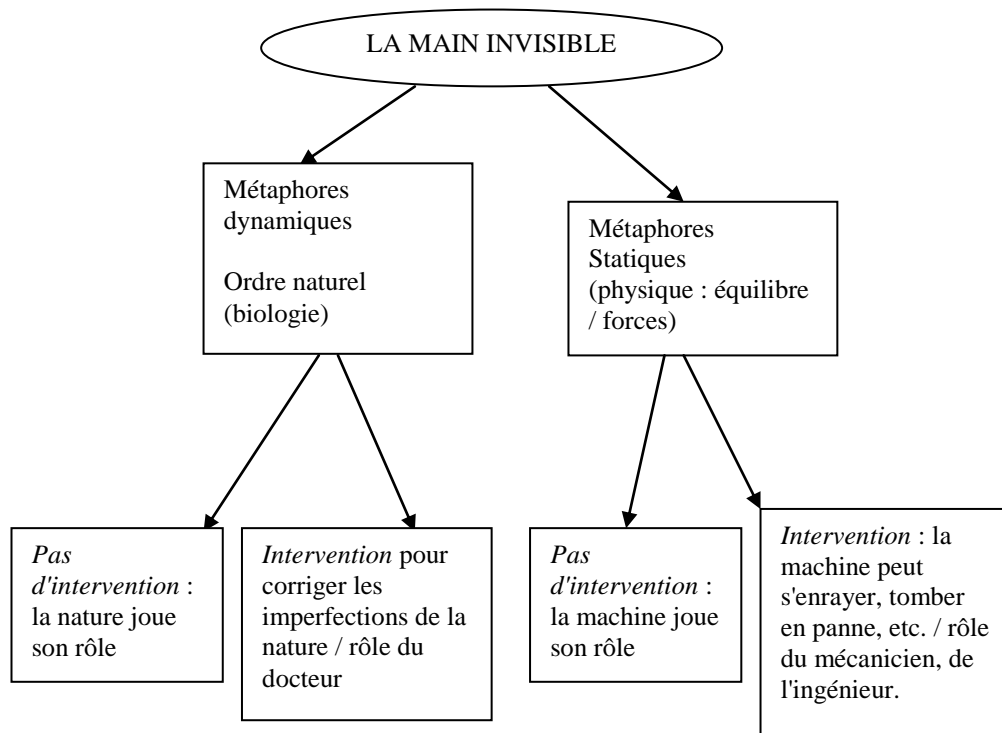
LA MAIN INVISIBLE

Métaphores dynamiques

Ordre naturel (biologie)

Métaphores Statiques (physique : équilibre / forces)

*Pas d'intervention* : la nature joue son rôle

*Intervention* pour corriger les imperfections de la nature / rôle du docteur

*Pas d'intervention* : la machine joue son rôle

*Intervention* : la machine peut s'enrayer, tomber en panne, etc. / rôle du mécanicien, de l'ingénieur.